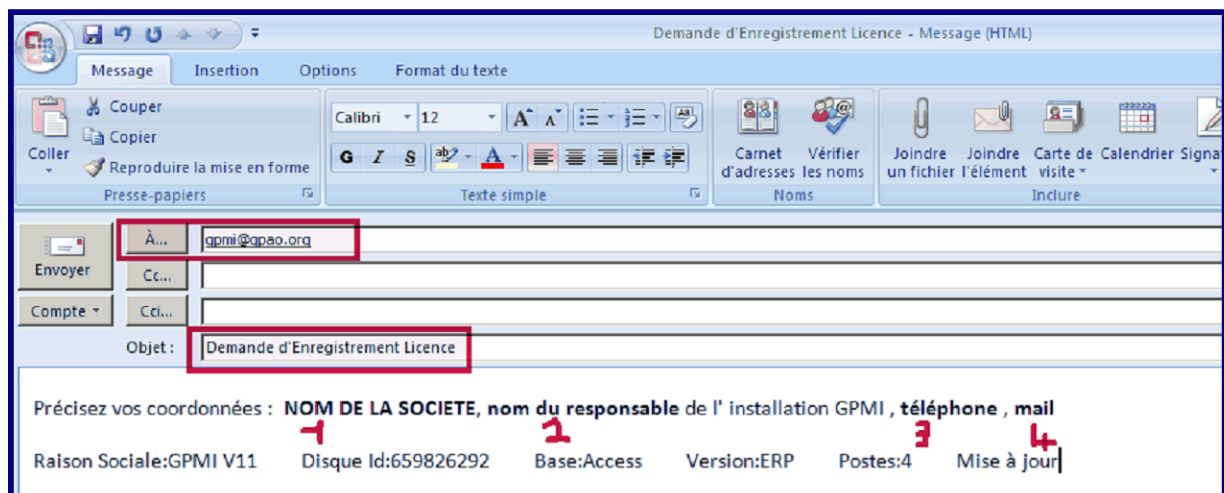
Demande d'Enregistrement Licence - Message (HTML)

Message Insertion Options Format du texte

Coller
Couper
Copier
Reproduire la mise en forme
Presse-papiers

Calibri 12
G I S
Texte simple

Carnet d'adresses
Vérifier les noms
Noms

Joindre un fichier
Joindre l'élément
Carte de visite
Calendrier
Signa
Inclure

Envoyer
À... gpmi@gpao.org
Cc...
Compte
Cci...
Objet : Demande d'Enregistrement Licence

Précisez vos coordonnées : **NOM DE LA SOCIETE**, **nom du responsable** de l' installation GPMI , **téléphone** , **mail**

1 2 3 4

Raison Sociale:GPMI V11 Disque Id:659826292 Base:Access Version:ERP Postes:4 Mise à jour